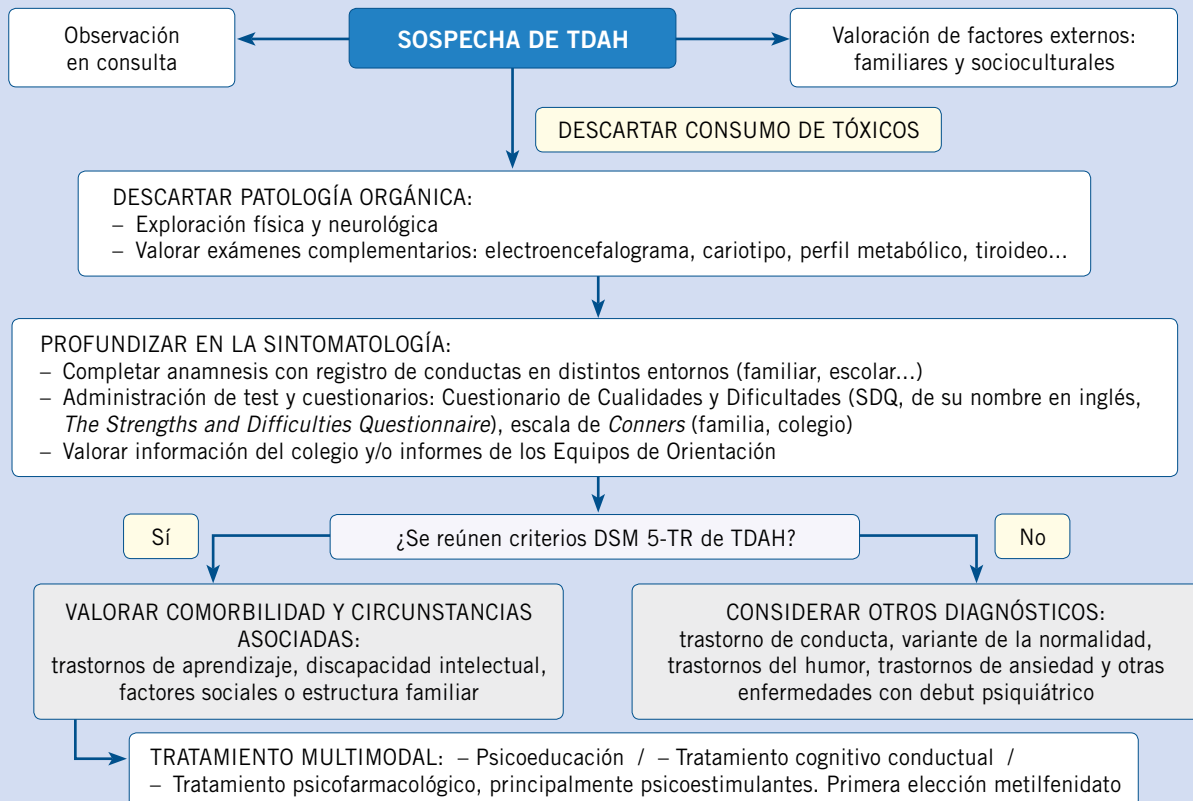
Observación en consulta

SOSPECHA DE TDAH

Valoración de factores externos: familiares y socioculturales

DESCARTAR CONSUMO DE TÓXICOS

DESCARTAR PATOLOGÍA ORGÁNICA:
– Exploración física y neurológica
– Valorar exámenes complementarios: electroencefalograma, cariotipo, perfil metabólico, tiroideo...

PROFUNDIZAR EN LA SINTOMATOLOGÍA:
– Completar anamnesis con registro de conductas en distintos entornos (familiar, escolar...)
– Administración de test y cuestionarios: Cuestionario de Cualidades y Dificultades (SDQ, de su nombre en inglés, *The Strengths and Difficulties Questionnaire*), escala de *Conners* (familia, colegio)
– Valorar información del colegio y/o informes de los Equipos de Orientación

Sí

¿Se reúnen criterios DSM 5-TR de TDAH?

No

VALORAR COMORBILIDAD Y CIRCUNSTANCIAS ASOCIADAS:
trastornos de aprendizaje, discapacidad intelectual, factores sociales o estructura familiar

CONSIDERAR OTROS DIAGNÓSTICOS:
trastorno de conducta, variante de la normalidad, trastornos del humor, trastornos de ansiedad y otras enfermedades con debut psiquiátrico

TRATAMIENTO MULTIMODAL: – Psicoeducación / – Tratamiento cognitivo conductual /
– Tratamiento psicofarmacológico, principalmente psicoestimulantes. Primera elección metilfenidato